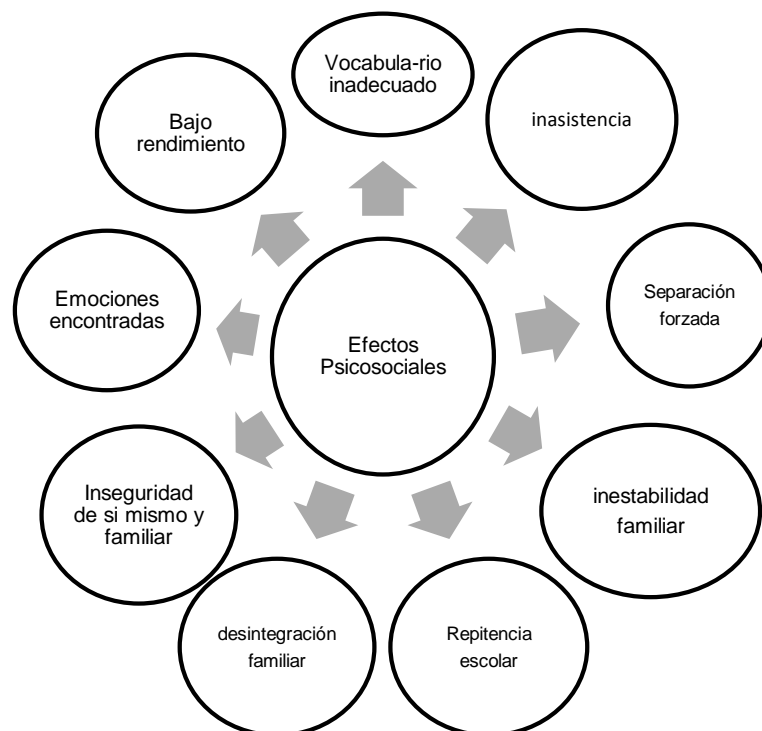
Efectos Psicosociales

Vocabula-rio inadecuado

inasistencia

Separación forzada

inestabilidad familiar

Repitencia escolar

desintegración familiar

Inseguridad de si mismo y familiar

Emociones encontradas

Bajo rendimiento